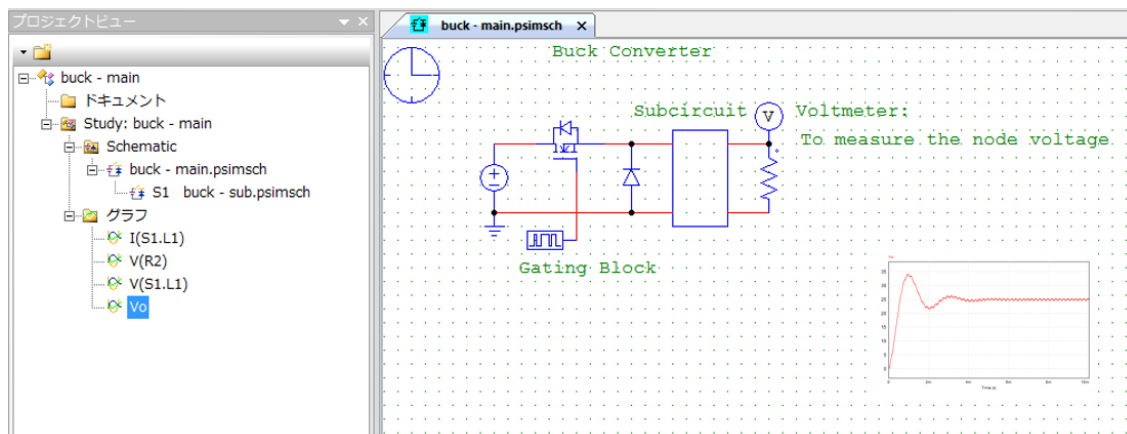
プロジェクトビュー

buck - main
ドキュメント
Study: buck - main
Schematic
buck - main.psimsch
S1 buck - sub.psimsch
グラフ
I(S1.L1)
V(R2)
V(S1.L1)
Vo

buck - main.psimsch

Buck Converter

Subcircuit
V
Voltmeter:
To measure the node voltage

Gating Block